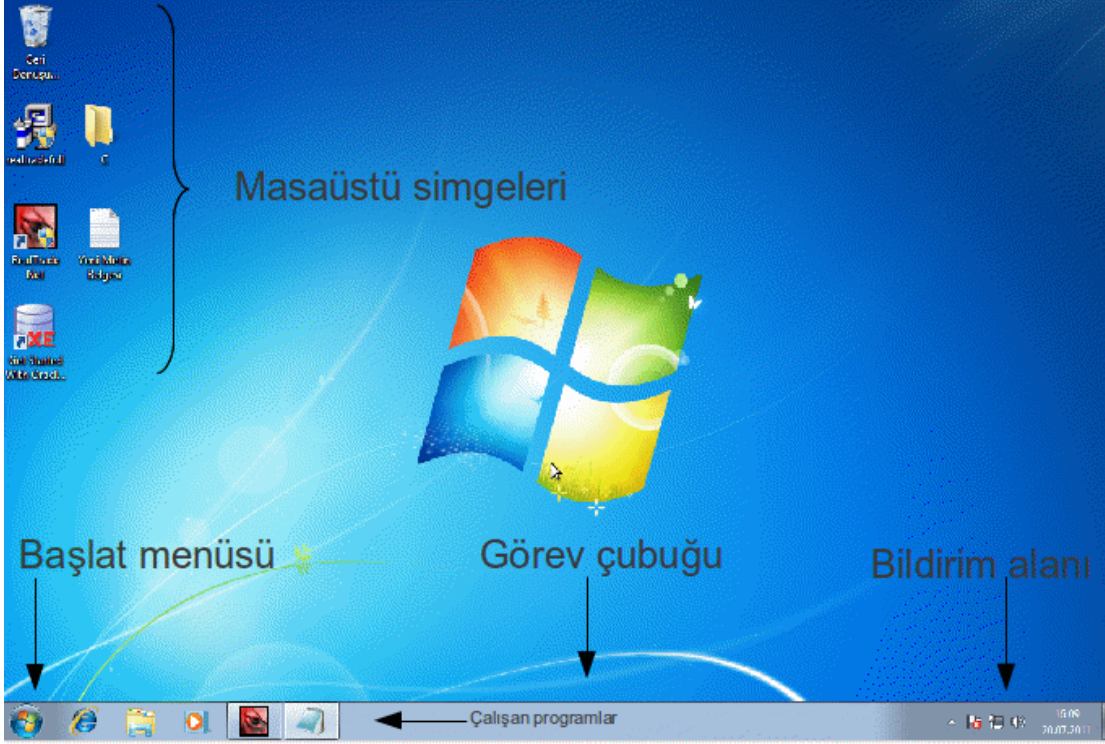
Geri Dönüşüm...

realtracksfull

C

RealTracks.Net

Yeni Metin Belgesi

Get Started With Oracle...

Masaüstü simgeleri

Başlat menüsü

Görev çubuğu

Bildirim alanı

Çalışan programlar

16:09
20.07.2011